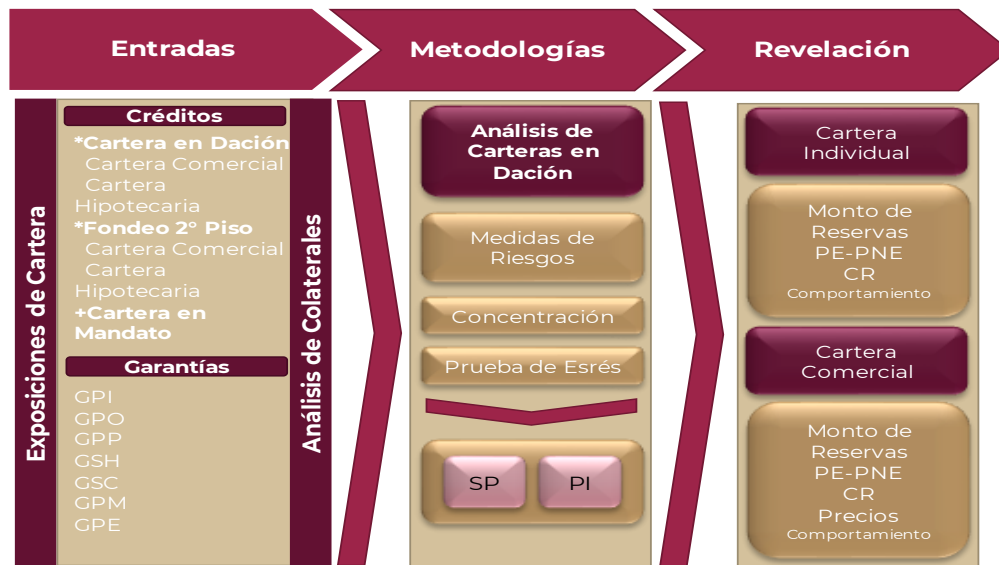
Entradas

Metodologías

Revelación

Exposiciones de Cartera

Créditos

*Cartera en Dación
Cartera Comercial
Cartera Hipotecaria
*Fondeo 2° Piso
Cartera Comercial
Cartera Hipotecaria
+Cartera en Mandato

Garantías

GPI
GPO
GPP
GSH
GSC
GPM
GPE

Análisis de Colaterales

Análisis de Carteras en Dación

Medidas de Riesgos

Concentración

Prueba de Esrés

SP

PI

Cartera Individual

Monto de Reservas
PE-PNE
CR
Comportamiento

Cartera Comercial

Monto de Reservas
PE-PNE
CR
Precios
Comportamiento